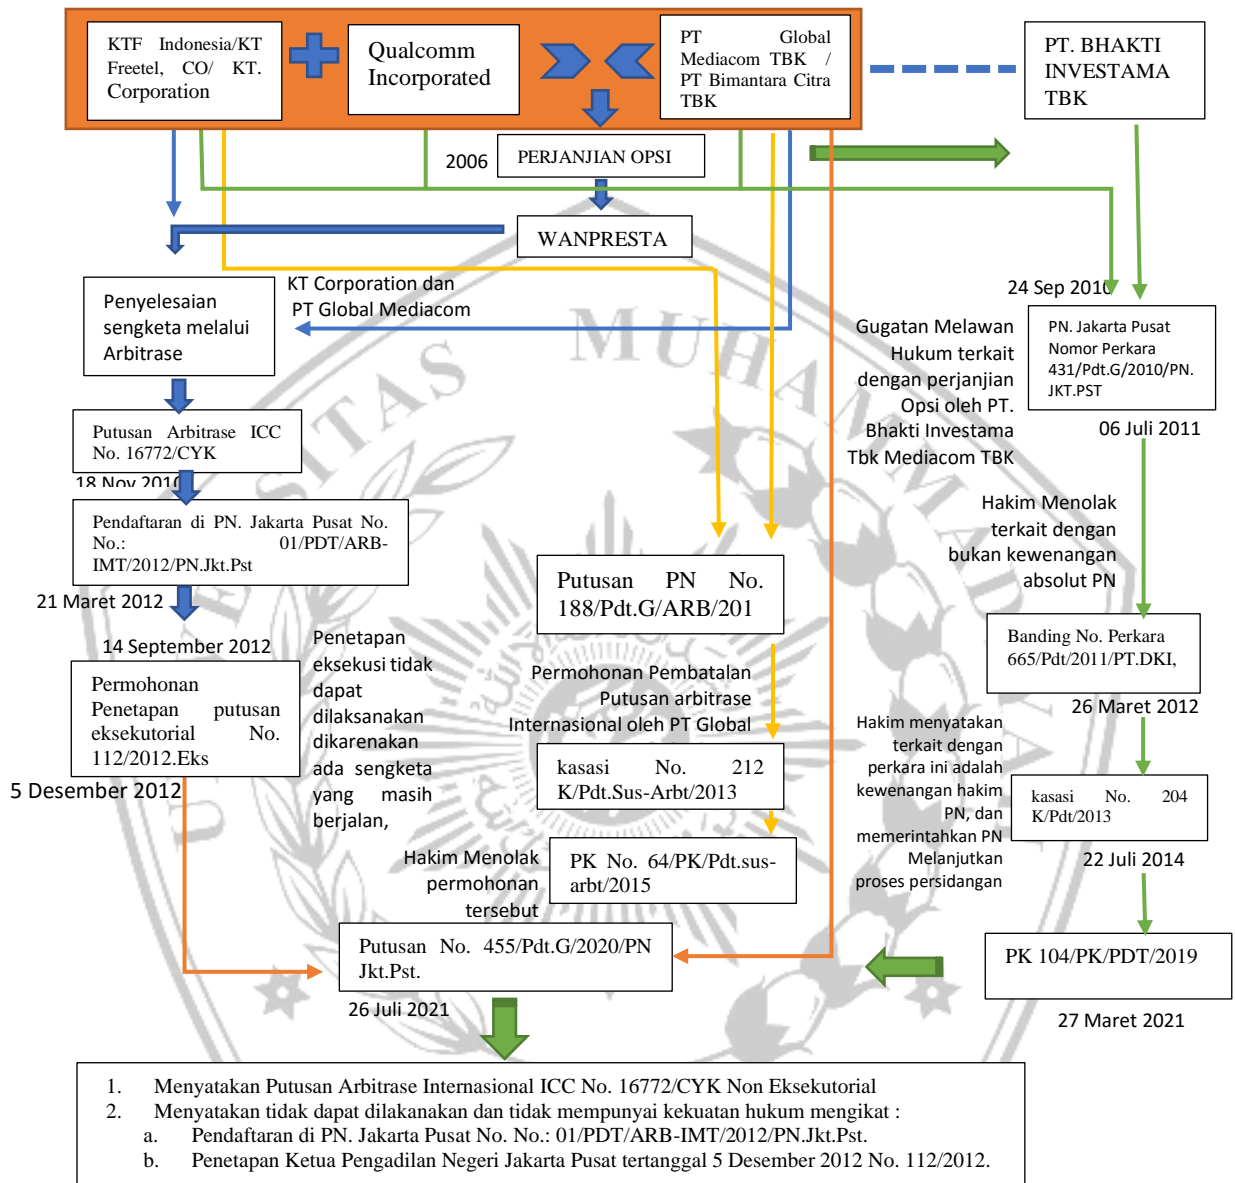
KTF Indonesia/KT Freetel, CO/ KT. Corporation

Qualcomm Incorporated

PT Global Mediacom TBK / PT Bimantara Citra TBK

PT. BHAKTI INVESTAMA TBK

2006

PERJANJIAN OPSI

WANPRESTA

KT Corporation dan PT Global Mediacom

Penyelesaian sengketa melalui Arbitrase

Putusan Arbitrase ICC No. 16772/CYK

18 Nov 2010

Pendaftaran di PN. Jakarta Pusat No. No.: 01/PDT/ARB-IMT/2012/PN.Jkt.Pst

21 Maret 2012

14 September 2012

Permohonan Penetapan putusan eksekutorial No. 112/2012.Eks

5 Desember 2012

Penetapan eksekusi tidak dapat dilaksanakan dikarenakan ada sengketa yang masih berjalan,

Putusan PN No. 188/Pdt.G/ARB/201

Permohonan Pembatalan Putusan arbitrase Internasional oleh PT Global

kasasi No. 212 K/Pdt.Sus-Arbt/2013

Hakim Menolak permohonan tersebut

PK No. 64/PK/Pdt.sus-arbt/2015

Putusan No. 455/Pdt.G/2020/PN Jkt.Pst.

26 Juli 2021

24 Sep 2010

Gugatan Melawan Hukum terkait dengan perjanjian Opsi oleh PT. Bhakti Investama Tbk Mediacom TBK

PN. Jakarta Pusat Nomor Perkara 431/Pdt.G/2010/PN. JKT.PST

06 Juli 2011

Hakim Menolak terkait dengan bukan kewenangan absolut PN

Banding No. Perkara 665/Pdt/2011/PT.DKI,

26 Maret 2012

Hakim menyatakan terkait dengan perkara ini adalah kewenangan hakim PN, dan memerintahkan PN Melanjutkan proses persidangan

kasasi No. 204 K/Pdt/2013

22 Juli 2014

PK 104/PK/PDT/2019

27 Maret 2021

1. Menyatakan Putusan Arbitrase Internasional ICC No. 16772/CYK Non Eksekutorial
2. Menyatakan tidak dapat dilakanakan dan tidak mempunyai kekuatan hukum mengikat :
a. Pendaftaran di PN. Jakarta Pusat No. No.: 01/PDT/ARB-IMT/2012/PN.Jkt.Pst.
b. Penetapan Ketua Pengadilan Negeri Jakarta Pusat tertanggal 5 Desember 2012 No. 112/2012.